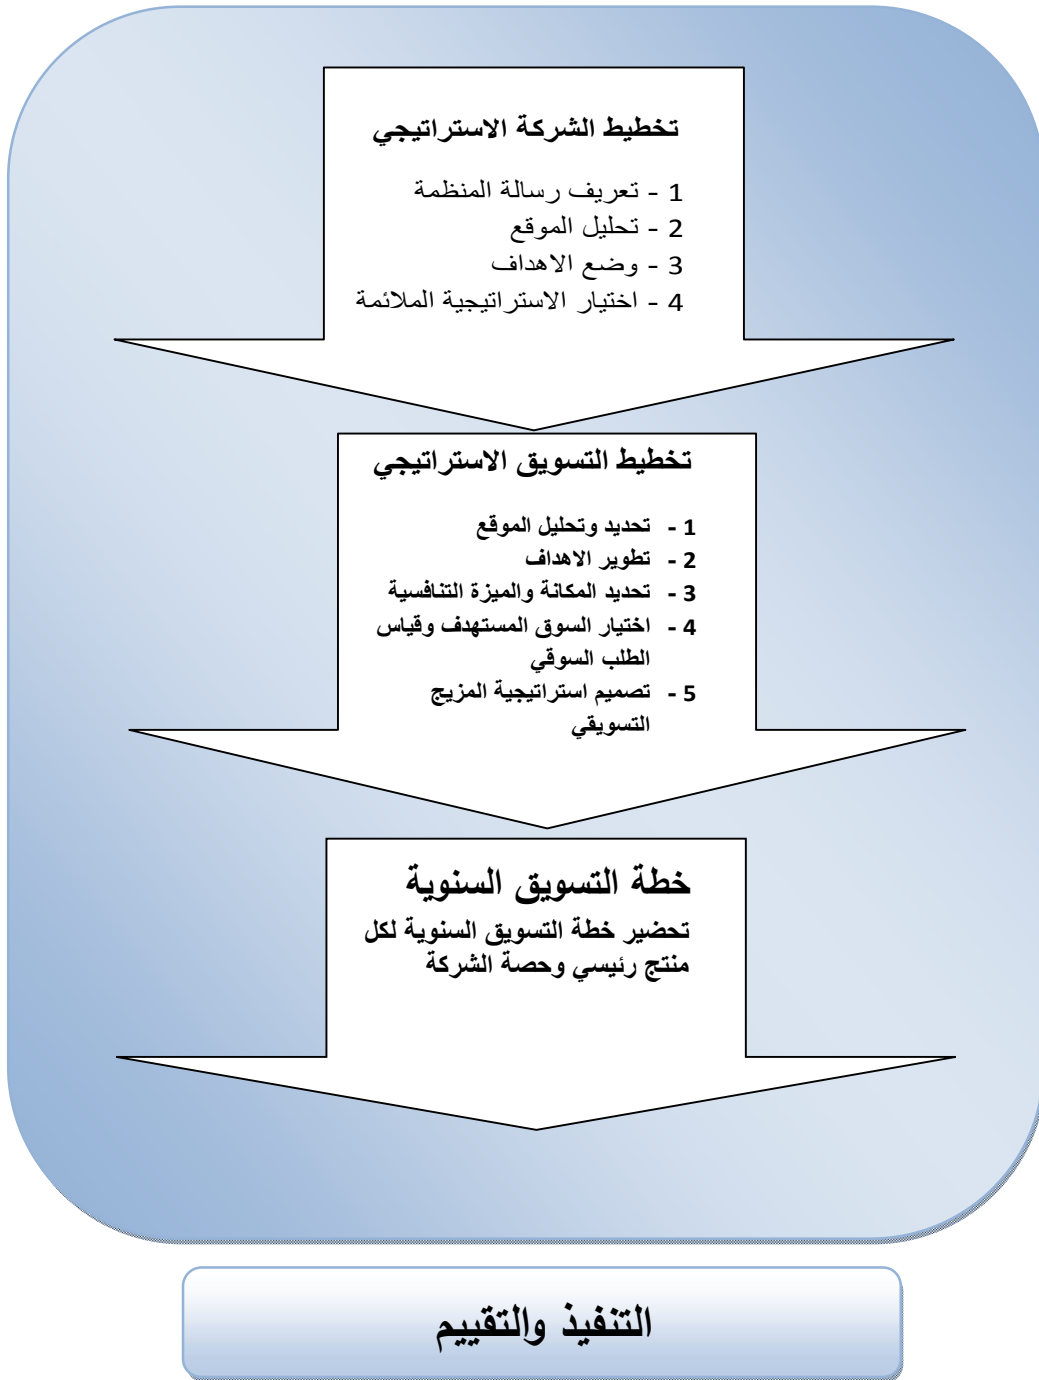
تخطيط الشركة الاستراتيجي

1 - تعريف رسالة المنظمة
2 - تحليل الموقع
3 - وضع الاهداف
4 - اختيار الاستراتيجية الملائمة

تخطيط التسويق الاستراتيجي

1 - تحديد وتحليل الموقع
2 - تطوير الاهداف
3 - تحديد المكانة والميزة التنافسية
4 - اختيار السوق المستهدف وقياس الطلب السوقي
5 - تصميم استراتيجية المزيج التسويقي

خطة التسويق السنوية

تحضير خطة التسويق السنوية لكل منتج رئيسي وحصة الشركة

التنفيذ والتقييم